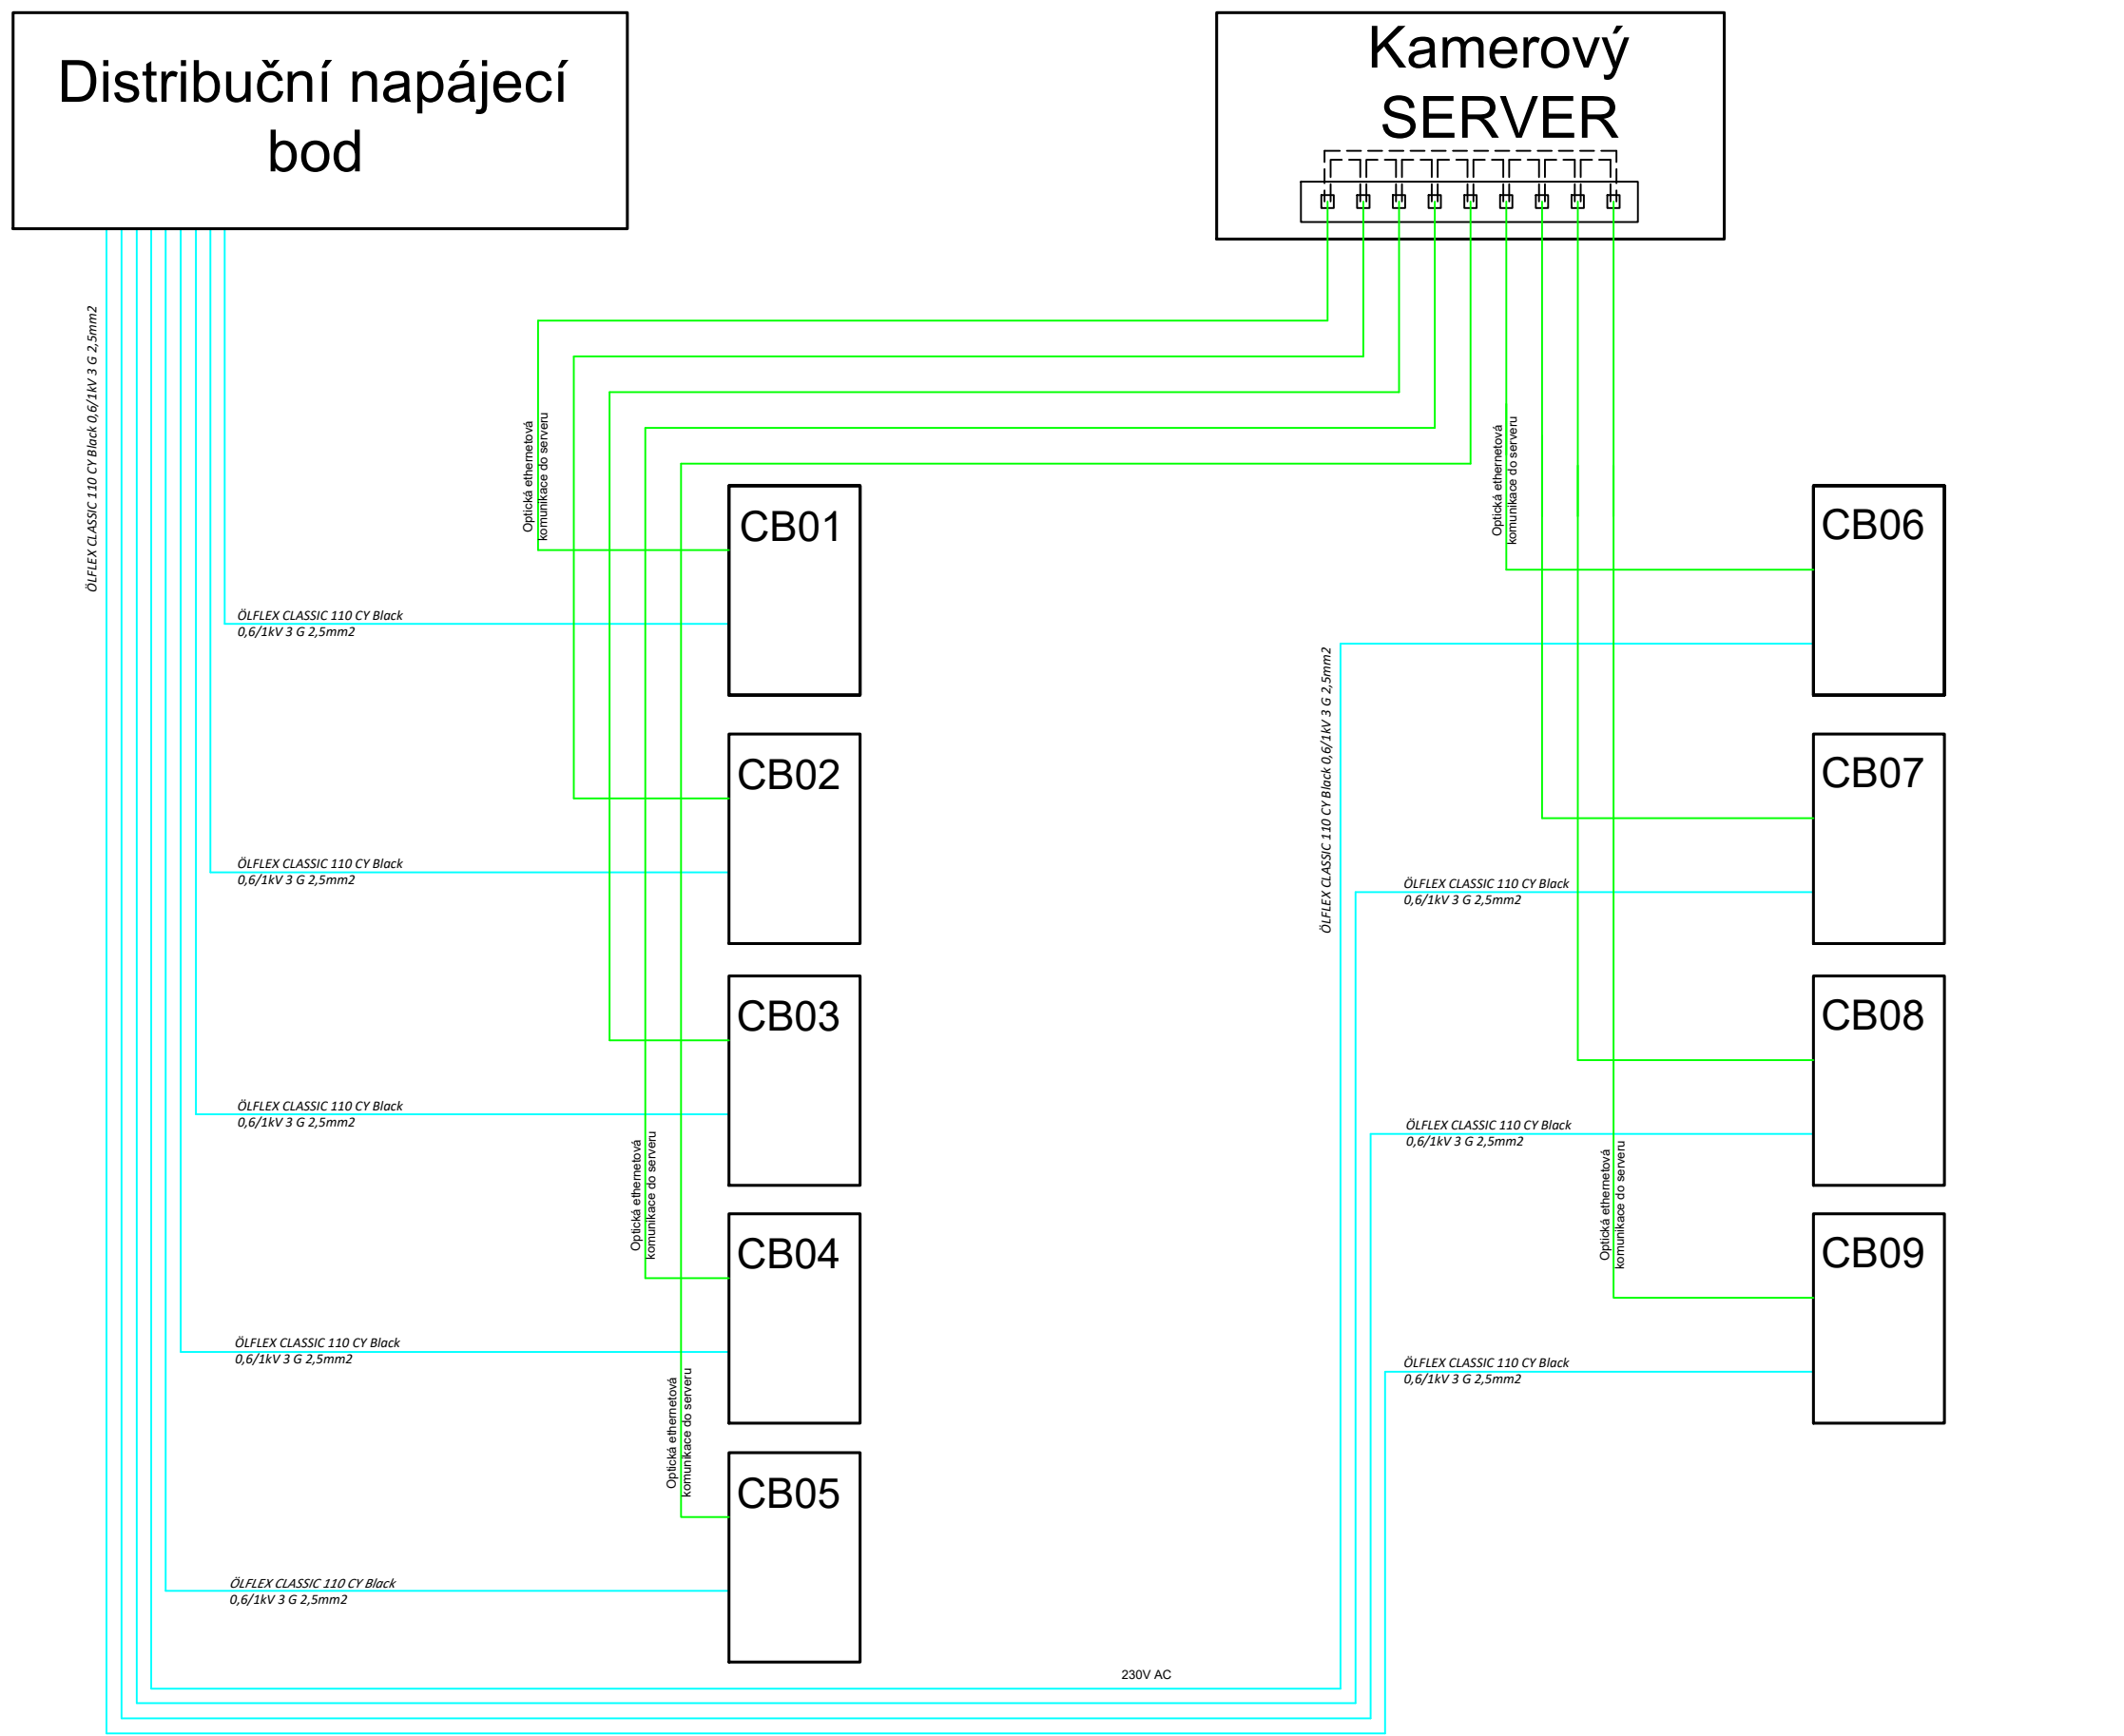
Distribuční napájecí bod

Kamerový SERVER

ÖLFLEX CLASSIC 110 CY Black 0,6/1kV 3 G 2,5mm2

Optická ethernetová komunikace do serveru

Optická ethernetová komunikace do serveru

CB01

ÖLFLEX CLASSIC 110 CY Black 0,6/1kV 3 G 2,5mm2

CB06

ÖLFLEX CLASSIC 110 CY Black 0,6/1kV 3 G 2,5mm2

CB02

CB07

ÖLFLEX CLASSIC 110 CY Black 0,6/1kV 3 G 2,5mm2

ÖLFLEX CLASSIC 110 CY Black 0,6/1kV 3 G 2,5mm2

CB03

CB08

ÖLFLEX CLASSIC 110 CY Black 0,6/1kV 3 G 2,5mm2

ÖLFLEX CLASSIC 110 CY Black 0,6/1kV 3 G 2,5mm2

Optická ethernetová komunikace do serveru

CB04

Optická ethernetová komunikace do serveru

CB09

ÖLFLEX CLASSIC 110 CY Black 0,6/1kV 3 G 2,5mm2

ÖLFLEX CLASSIC 110 CY Black 0,6/1kV 3 G 2,5mm2

Optická ethernetová komunikace do serveru

CB05

ÖLFLEX CLASSIC 110 CY Black 0,6/1kV 3 G 2,5mm2

230V AC